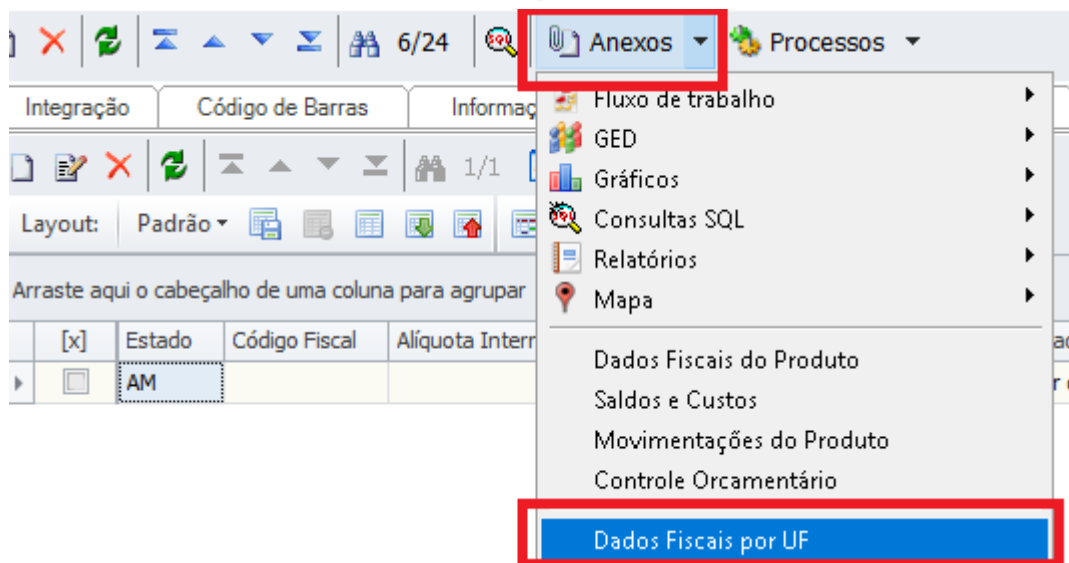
6/24 Anexos Processos

Integração | Código de Barras | Informaç

1/1

Layout: Padrão

Arraste aqui o cabeçalho de uma coluna para agrupar

| [x] | Estado | Código Fiscal | Alíquota Intern |
|---|---|---|---|
| | AM | | |

Fluxo de trabalho
GED
Gráficos
Consultas SQL
Relatórios
Mapa
Dados Fiscais do Produto
Saldos e Custos
Movimentações do Produto
Controle Orcamentário
Dados Fiscais por UF